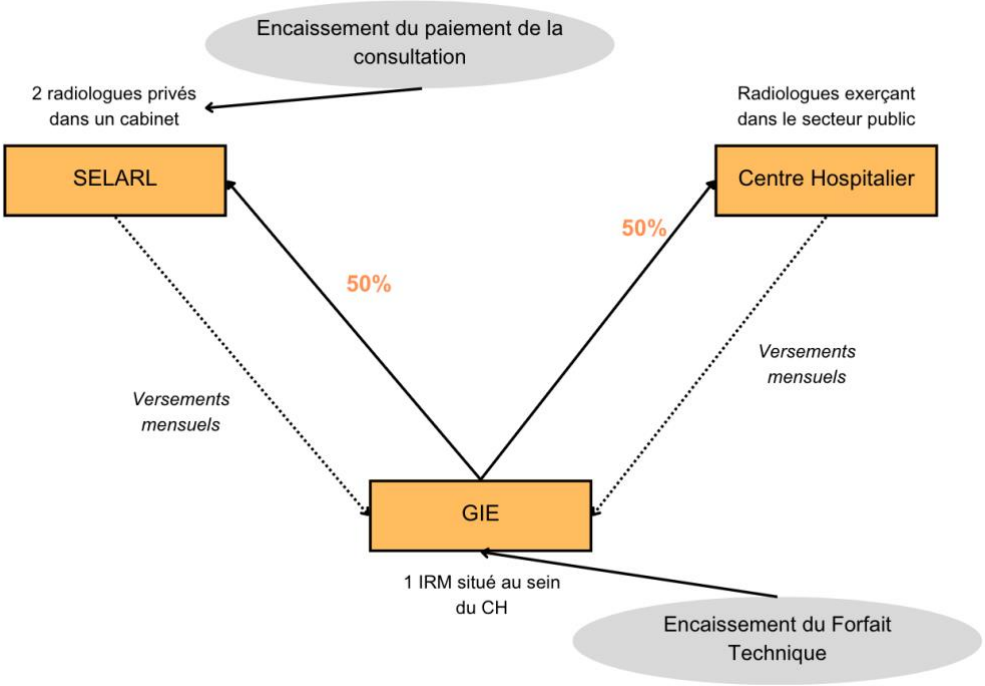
Encaissement du paiement de la consultation

2 radiologues privés dans un cabinet

Radiologues exerçant dans le secteur public

SELARL

Centre Hospitalier

50%

50%

Versements mensuels

Versements mensuels

GIE

1 IRM situé au sein du CH

Encaissement du Forfait Technique